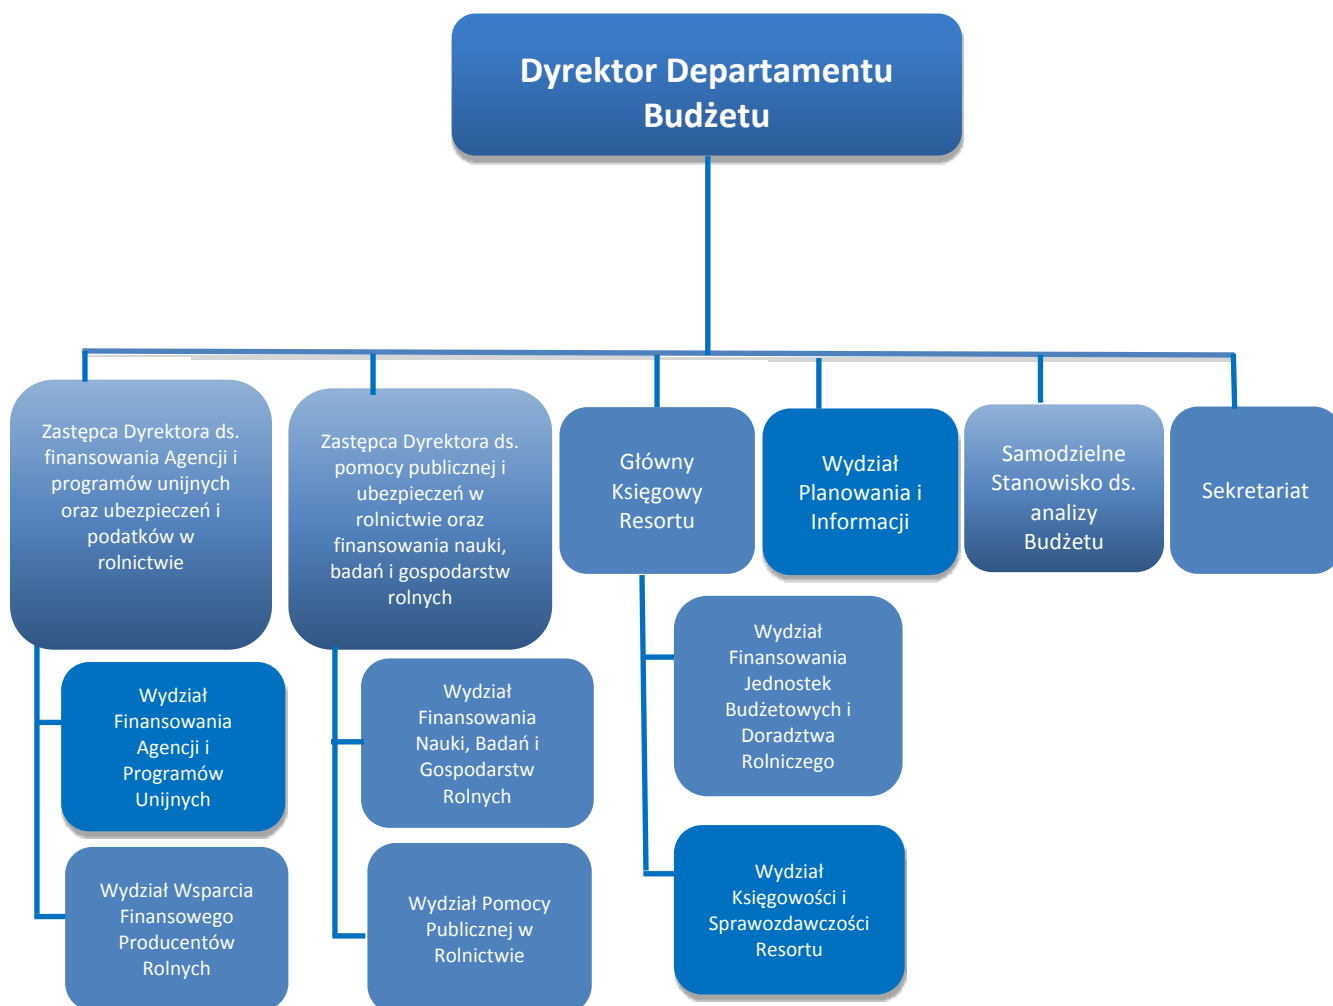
Dyrektor Departamentu Budżetu

Zastępca Dyrektora ds. finansowania Agencji i programów unijnych oraz ubezpieczeń i podatków w rolnictwie

Zastępca Dyrektora ds. pomocy publicznej i ubezpieczeń w rolnictwie oraz finansowania nauki, badań i gospodarstw rolnych

Główny Księgowy Resortu

Wydział Planowania i Informacji

Samodzielne Stanowisko ds. analizy Budżetu

Sekretariat

Wydział Finansowania Agencji i Programów Unijnych

Wydział Wsparcia Finansowego Producentów Rolnych

Wydział Finansowania Nauki, Badań i Gospodarstw Rolnych

Wydział Pomocy Publicznej w Rolnictwie

Wydział Finansowania Jednostek Budżetowych i Doradztwa Rolniczego

Wydział Księgowości i Sprawozdawczości Resortu